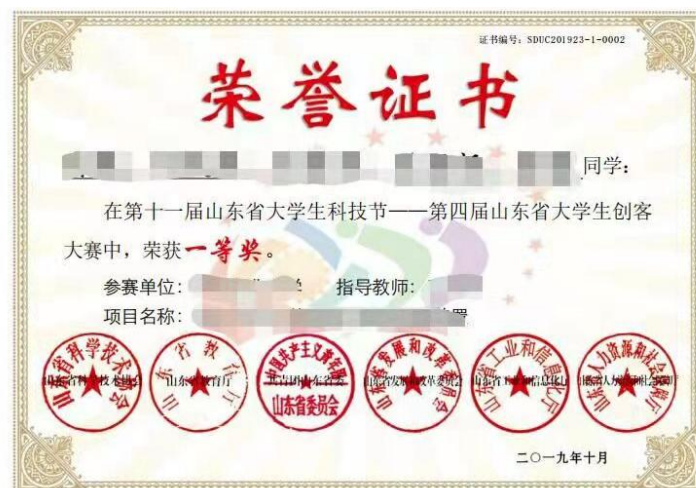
证书编号：SDUC201923-1-0002

荣誉证书

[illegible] 同学：

在第十一届山东省大学生科技节——第四届山东省大学生创客大赛中，荣获一等奖。

参赛单位：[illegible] 指导教师：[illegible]

项目名称：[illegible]

山东省科学技术协会 山东省教育厅 共青团山东省委员会 山东省发展和改革委员会 山东省工业和信息化厅 山东省人力资源和社会保障厅

二〇一九年十月